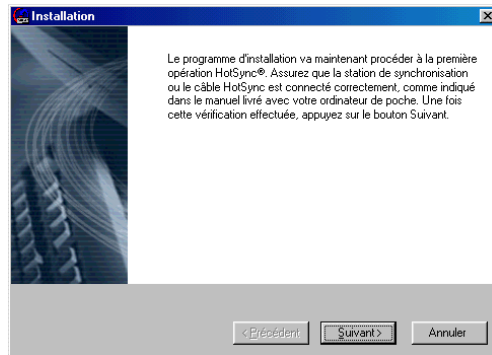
Installation

Le programme d'installation va maintenant procéder à la première opération HotSync®. Assurez que la station de synchronisation ou le câble HotSync est connecté correctement, comme indiqué dans le manuel livré avec votre ordinateur de poche. Une fois cette vérification effectuée, appuyez sur le bouton Suivant.

< Précédent
Suivant >
Annuler